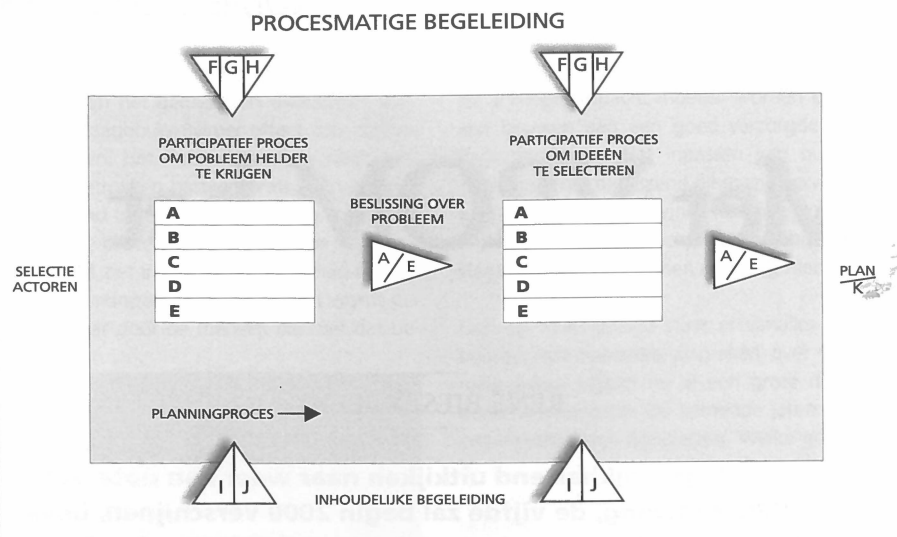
PROCESMATIGE BEGELEIDING

F G H

F G H

PARTICIPATIEF PROCES OM POBLEEM HELDER TE KRIJGEN

A
B
C
D
E

BESLISSING OVER PROBLEEM

A / E

PARTICIPATIEF PROCES OM IDEEËN TE SELECTEREN

A
B
C
D
E

A / E

SELECTIE ACTOREN

PLAN
K

PLANNINGPROCES

I J

INHOUDELIJKE BEGELEIDING

I J